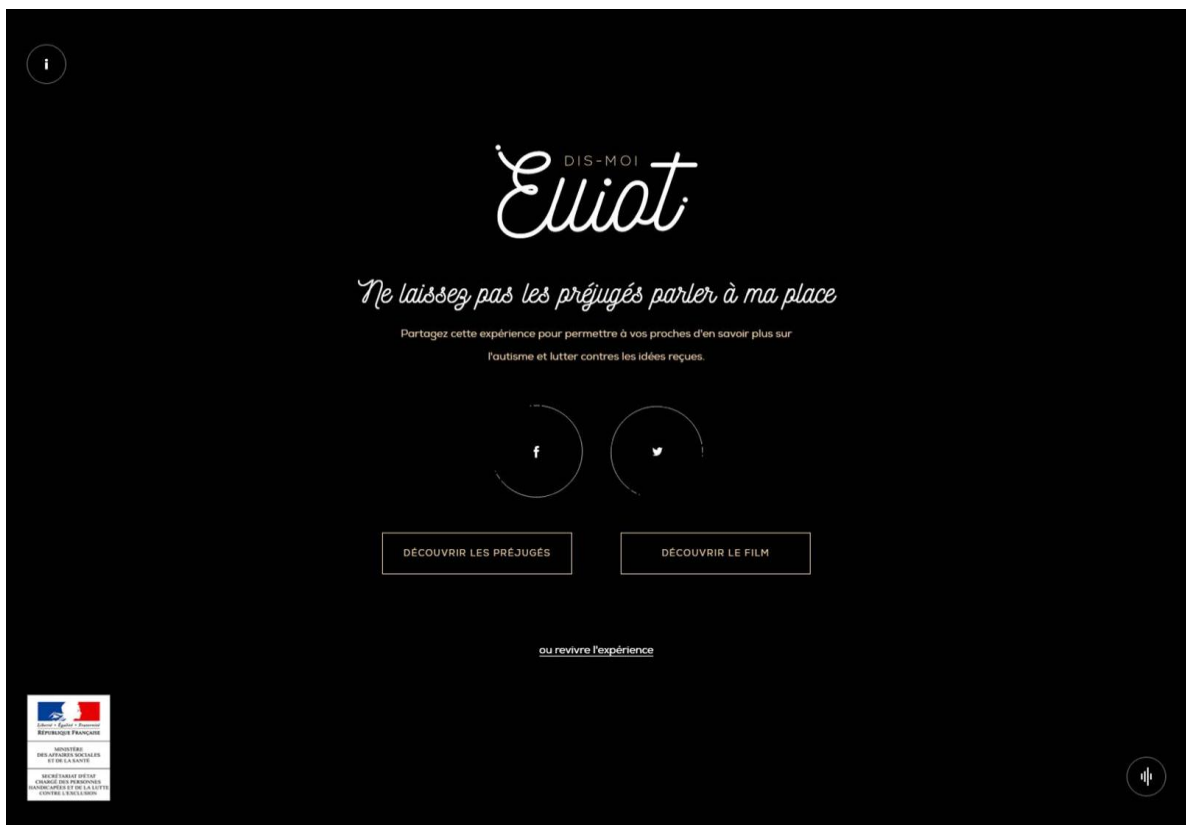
i

DIS-MOI
Elliot

Ne laissez pas les préjugés parler à ma place

Partagez cette expérience pour permettre à vos proches d'en savoir plus sur l'autisme et lutter contres les idées reçues.

f

DÉCOUVRIR LES PRÉJUGÉS

DÉCOUVRIR LE FILM

ou revivre l'expérience

Liberté • Égalité • Fraternité
RÉPUBLIQUE FRANÇAISE

MINISTÈRE DES AFFAIRES SOCIALES ET DE LA SANTÉ

SECRÉTARIAT D'ÉTAT CHARGÉ DES PERSONNES HANDICAPÉES ET DE LA LUTTE CONTRE L'EXCLUSION